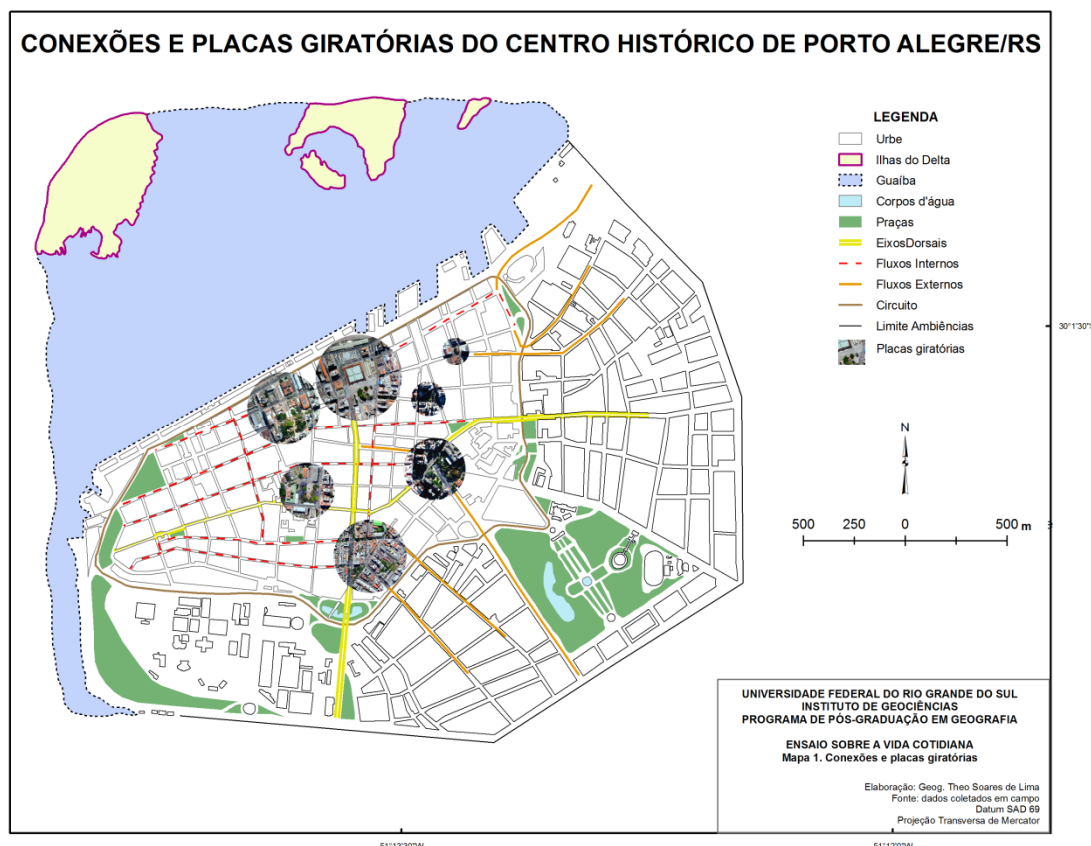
CONEXÕES E PLACAS GIRATÓRIAS DO CENTRO HISTÓRICO DE PORTO ALEGRE/RS

LEGENDA
Urbe
Ilhas do Delta
Guaíba
Corpos d'água
Praças
EixosDorsais
Fluxos Internos
Fluxos Externos
Circuito
Limite Ambiências
Placas giratórias

30°1'30"

N

500 250 0 500 m

UNIVERSIDADE FEDERAL DO RIO GRANDE DO SUL
INSTITUTO DE GEOCIÊNCIAS
PROGRAMA DE PÓS-GRADUAÇÃO EM GEOGRAFIA

ENSAIO SOBRE A VIDA COTIDIANA
Mapa 1. Conexões e placas giratórias

Elaboração: Geog. Theo Soares de Lima
Fonte: dados coletados em campo
Datum SAD 69
Projeção Transversa de Mercator

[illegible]
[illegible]